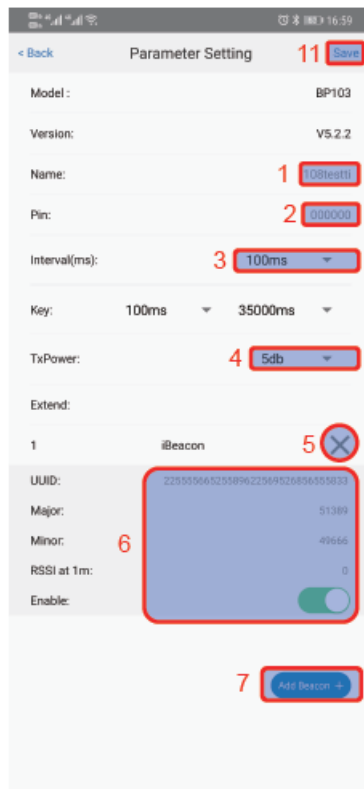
16:59

< Back Parameter Setting 11 Save

Model : BP103

Version: V5.2.2

Name: 1 108testtl

Pin: 2 000000

Interval(ms): 3 100ms

Key: 100ms 35000ms

TxPower: 4 5db

Extend:

1 iBeacon 5

UUID: 22555566525589622569526856555833

Major: 51389

Minor: 6 49666

RSSI at 1m: 0

Enable:

7 Add Beacon +